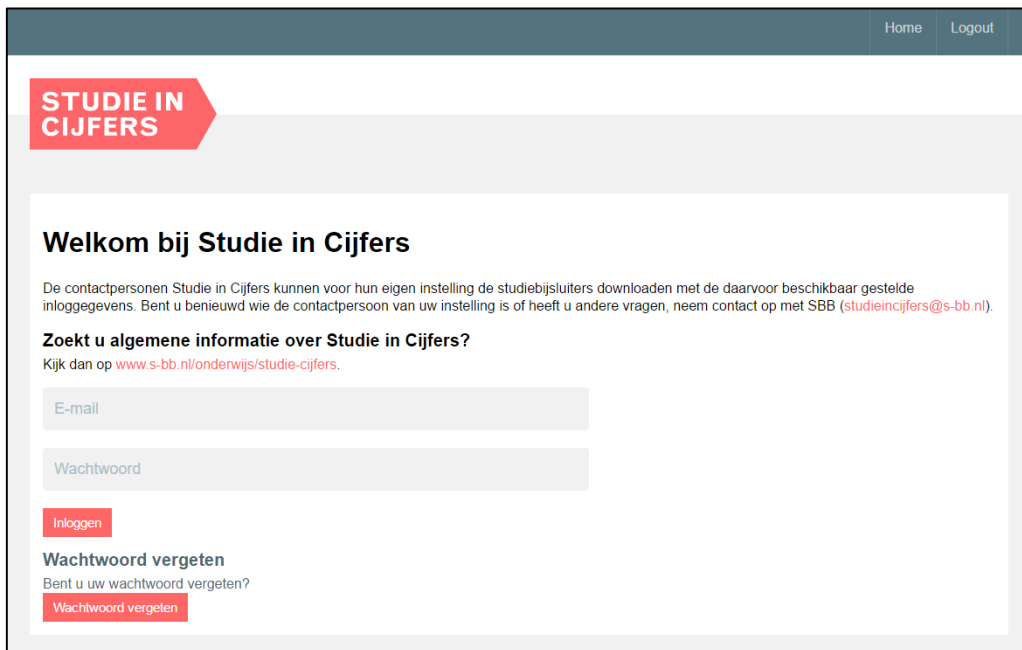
Home Logout

STUDIE IN CIJFERS

Welkom bij Studie in Cijfers

De contactpersonen Studie in Cijfers kunnen voor hun eigen instelling de studiebijsluiters downloaden met de daarvoor beschikbaar gestelde inloggegevens. Bent u benieuwd wie de contactpersoon van uw instelling is of heeft u andere vragen, neem contact op met SBB (studieincijfers@s-bb.nl).

Zoekt u algemene informatie over Studie in Cijfers?

Kijk dan op www.s-bb.nl/onderwijs/studie-cijfers.

E-mail

Wachtwoord

Inloggen

Wachtwoord vergeten

Bent u uw wachtwoord vergeten?

Wachtwoord vergeten